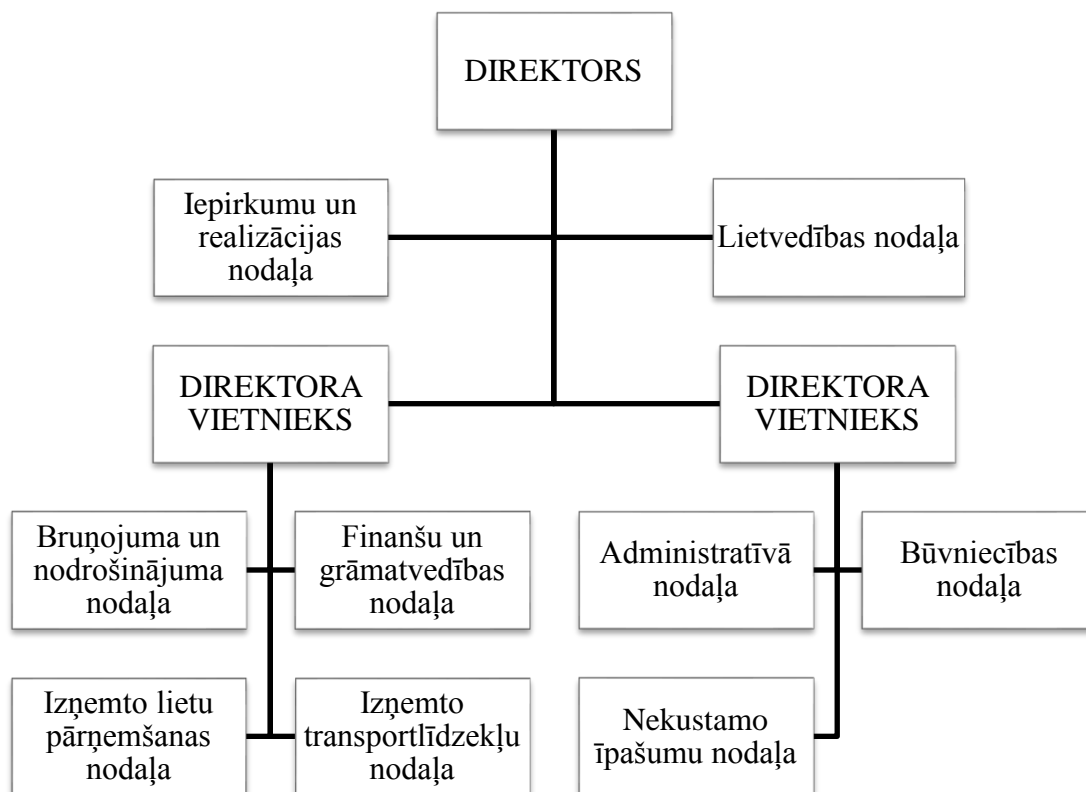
DIREKTORS

Iepirkumu un realizācijas nodaļa

Lietvedības nodaļa

DIREKTORA VIETNIEKS

DIREKTORA VIETNIEKS

Bruņojuma un nodrošinājuma nodaļa

Finanšu un grāmatvedības nodaļa

Administratīvā nodaļa

Būvniecības nodaļa

Izņemto lietu pārņemšanas nodaļa

Izņemto transportlīdzekļu nodaļa

Nekustamo īpašumu nodaļa